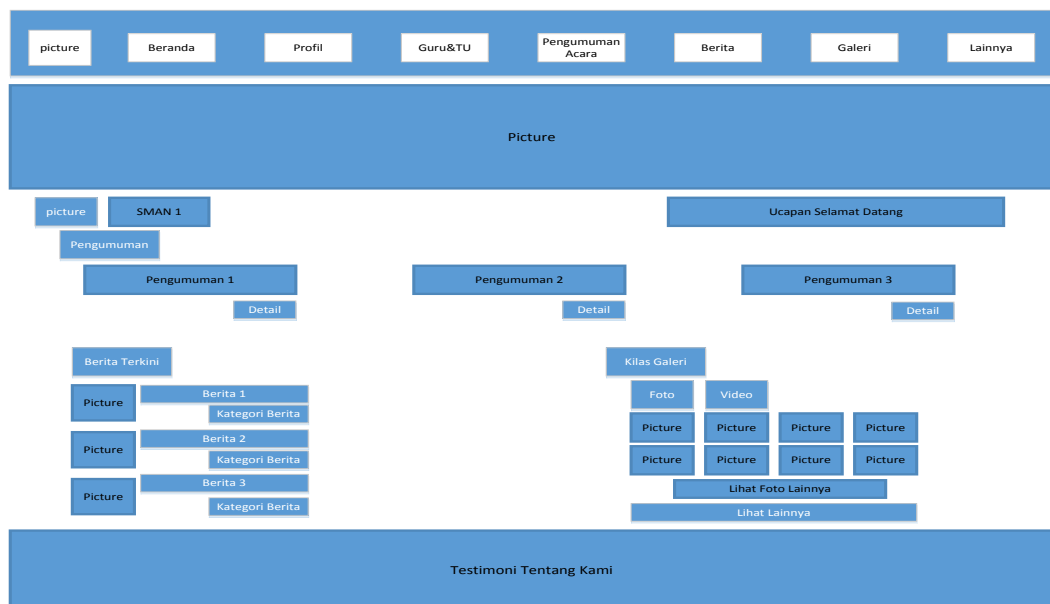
picture Beranda Profil Guru&TU Pengumuman Acara Berita Galeri Lainnya

Picture

picture SMAN 1

Ucapan Selamat Datang

Pengumuman

Pengumuman 1
Detail

Pengumuman 2
Detail

Pengumuman 3
Detail

Berita Terkini

Picture
Berita 1
Kategori Berita

Picture
Berita 2
Kategori Berita

Picture
Berita 3
Kategori Berita

Kilas Galeri

Foto Video

| Picture | Picture | Picture | Picture |
|---|---|---|---|
| Picture | Picture | Picture | Picture |

Lihat Foto Lainnya

Lihat Lainnya

Testimoni Tentang Kami